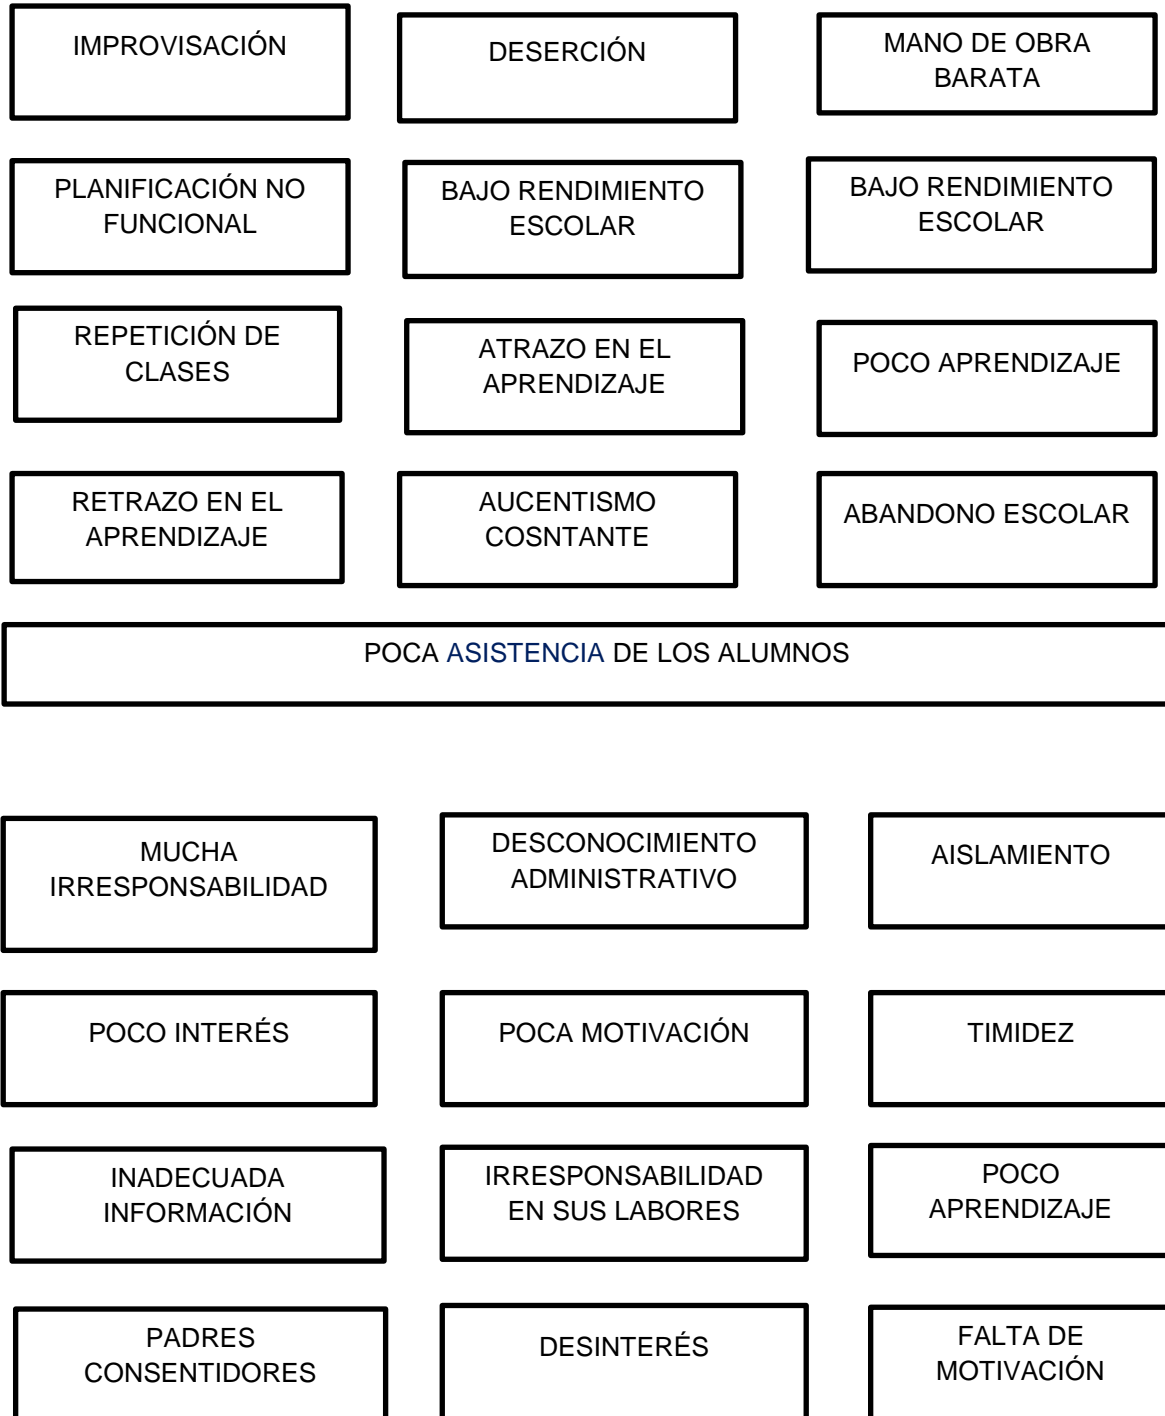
IMPROVISACIÓN

DESERCIÓN

MANO DE OBRA BARATA

PLANIFICACIÓN NO FUNCIONAL

BAJO RENDIMIENTO ESCOLAR

BAJO RENDIMIENTO ESCOLAR

REPETICIÓN DE CLASES

ATRAZO EN EL APRENDIZAJE

POCO APRENDIZAJE

RETRAZO EN EL APRENDIZAJE

AUCENTISMO COSNTANTE

ABANDONO ESCOLAR

POCA ASISTENCIA DE LOS ALUMNOS

MUCHA IRRESPONSABILIDAD

DESCONOCIMIENTO ADMINISTRATIVO

AISLAMIENTO

POCO INTERÉS

POCA MOTIVACIÓN

TIMIDEZ

INADECUADA INFORMACIÓN

IRRESPONSABILIDAD EN SUS LABORES

POCO APRENDIZAJE

PADRES CONSENTIDORES

DESINTERÉS

FALTA DE MOTIVACIÓN